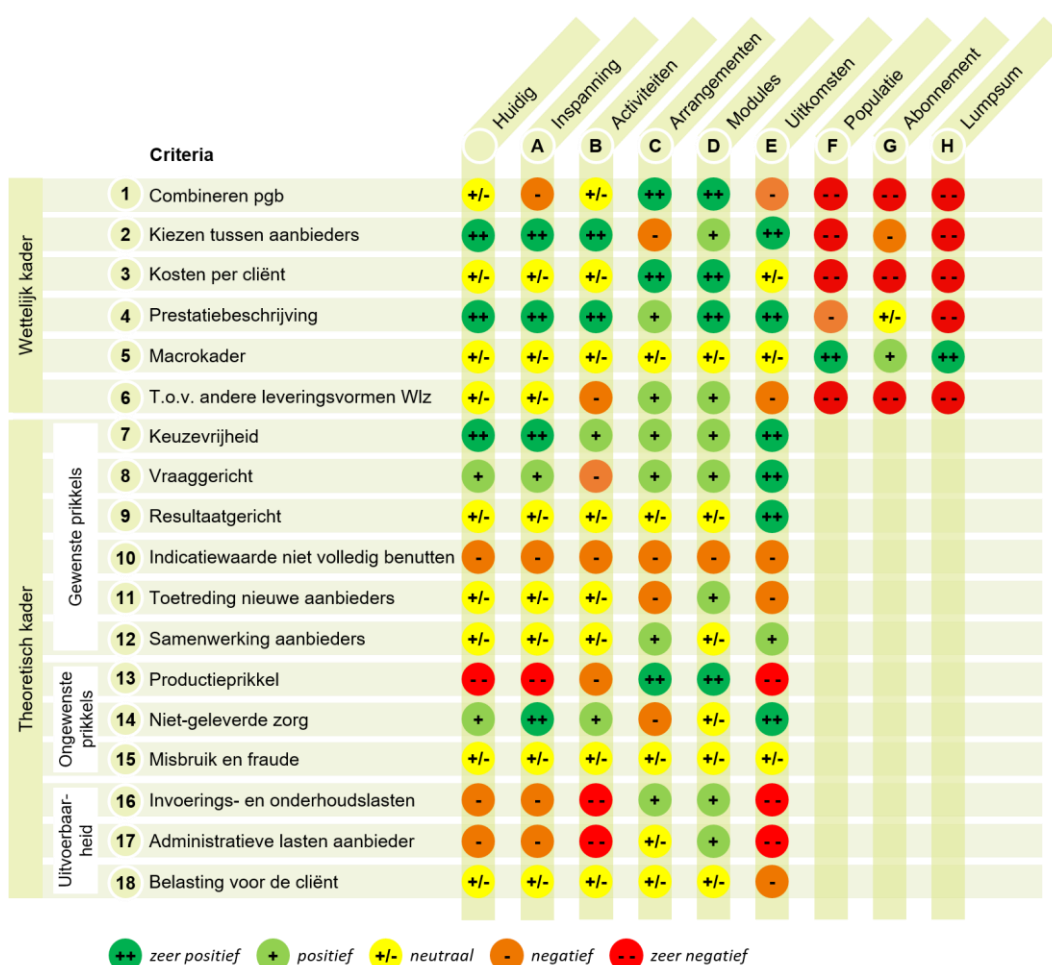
| | | | Criteria | Huidig | A Inspanning | B Activiteiten | C Arrangementen | D Modules | E Uitkomsten | F Populatie | G Abonnement | H Lumpsum |
|---|---|---|---|---|---|---|---|---|---|---|---|---|
| Wettelijk kader | | 1 | Combineren pgb | +/- | - | +/- | ++ | ++ | - | - - | - - | - - |
| | | 2 | Kiezen tussen aanbieders | ++ | ++ | ++ | - | + | ++ | - - | - | - - |
| | | 3 | Kosten per cliënt | +/- | +/- | +/- | ++ | ++ | +/- | - - | - - | - - |
| | | 4 | Prestatiebeschrijving | ++ | ++ | ++ | + | ++ | ++ | - | +/- | - - |
| | | 5 | Macrokader | +/- | +/- | +/- | +/- | +/- | +/- | ++ | + | ++ |
| | | 6 | T.o.v. andere leveringsvormen Wlz | +/- | +/- | - | + | + | - | - - | - - | - - |
| Theoretisch kader | Gewenste prikkels | 7 | Keuzevrijheid | ++ | ++ | + | + | + | ++ | | | |
| | | 8 | Vraaggericht | + | + | - | + | + | ++ | | | |
| | | 9 | Resultaatgericht | +/- | +/- | +/- | +/- | +/- | ++ | | | |
| | | 10 | Indicatiewaarde niet volledig benutten | - | - | - | - | - | - | | | |
| | | 11 | Toetreding nieuwe aanbieders | +/- | +/- | +/- | - | + | - | | | |
| | | 12 | Samenwerking aanbieders | +/- | +/- | +/- | + | +/- | + | | | |
| | Ongewenste prikkels | 13 | Productieprikkel | - - | - - | - | ++ | ++ | - - | | | |
| | | 14 | Niet-geleverde zorg | + | ++ | + | - | +/- | ++ | | | |
| | | 15 | Misbruik en fraude | +/- | +/- | +/- | +/- | +/- | +/- | | | |
| | Uitvoerbaarheid | 16 | Invoerings- en onderhoudslasten | - | - | - - | + | + | - - | | | |
| | | 17 | Administratieve lasten aanbieder | - | - | - - | +/- | + | - - | | | |
| | | 18 | Belasting voor de cliënt | +/- | +/- | +/- | +/- | +/- | - | | | |

++ zeer positief + positief +/- neutraal - negatief - - zeer negatief